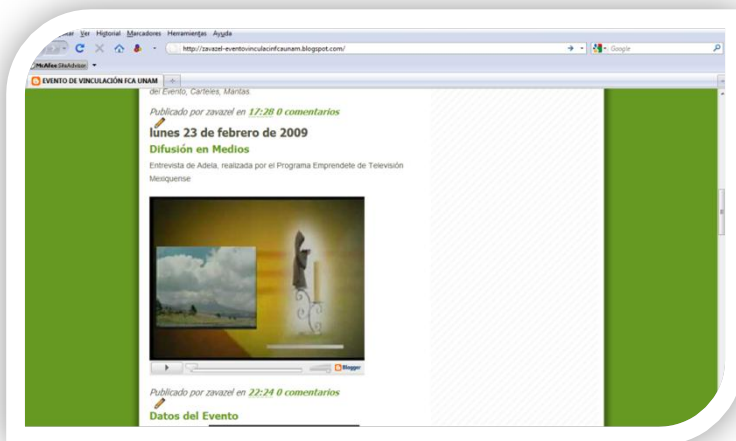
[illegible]ar Ver Historial Marcadores Herramientas Ayuda

http://zavazel-eventovinculacinfcaunam.blogspot.com/

Google

McAfee SiteAdvisor

EVENTO DE VINCULACIÓN FCA UNAM

del Evento, Carteles, Mantas.

Publicado por zavazel en 17:28 0 comentarios

lunes 23 de febrero de 2009

Difusión en Medios

Entrevista de Adela, realizada por el Programa Emprendele de Televisión Mexiquense

Blogger

Publicado por zavazel en 22:24 0 comentarios

Datos del Evento